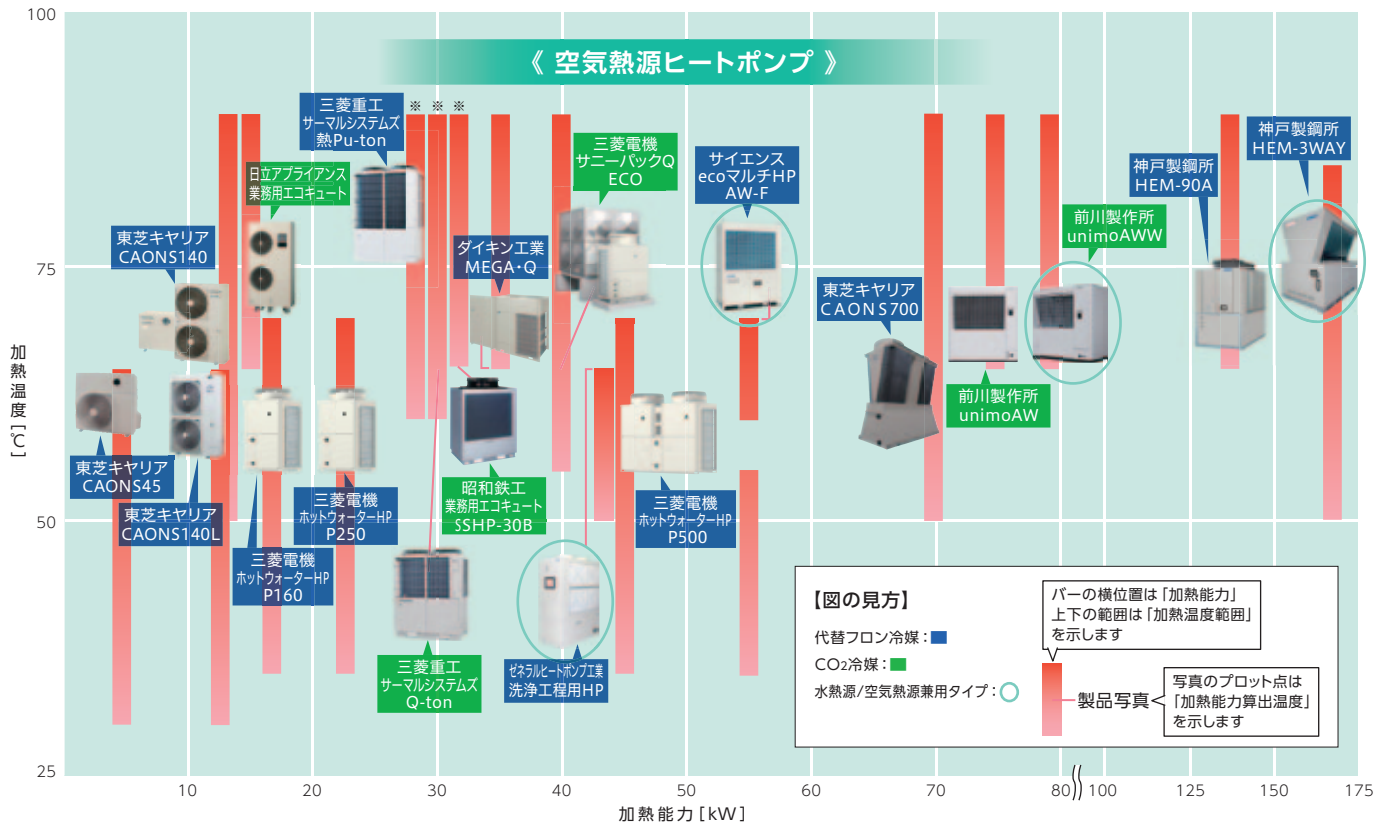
100

《 空気熱源ヒートポンプ 》

三菱重工
サーマルシステムズ
熱Pu-ton
※ ※ ※

日立アプライアンス
業務用エコキュート

三菱電機
サニーパックQ
ECO

サイエンス
ecoマルチHP
AW-F

神戸製鋼所
HEM-90A

神戸製鋼所
HEM-3WAY

前川製作所
unimoAWW

東芝キヤリア
CAONS140

75

ダイキン工業
MEGA･Q

東芝キヤリア
CAONS700

加熱温度［℃］

前川製作所
unimoAW

東芝キヤリア
CAONS45

東芝キヤリア
CAONS140L

三菱電機
ホットウォーターHP
P250

昭和鉄工
業務用エコキュート
SSHP-30B

三菱電機
ホットウォーターHP
P500

50

三菱電機
ホットウォーターHP
P160

【図の見方】

代替フロン冷媒：
$CO_2$冷媒：
水熱源/空気熱源兼用タイプ：

バーの横位置は「加熱能力」
上下の範囲は「加熱温度範囲」
を示します

製品写真

写真のプロット点は
「加熱能力算出温度」
を示します

三菱重工
サーマルシステムズ
Q-ton

ゼネラルヒートポンプ工業
洗浄工程用HP

25

10 20 30 40 50 60 70 80 100 125 150 175

加熱能力［kW］